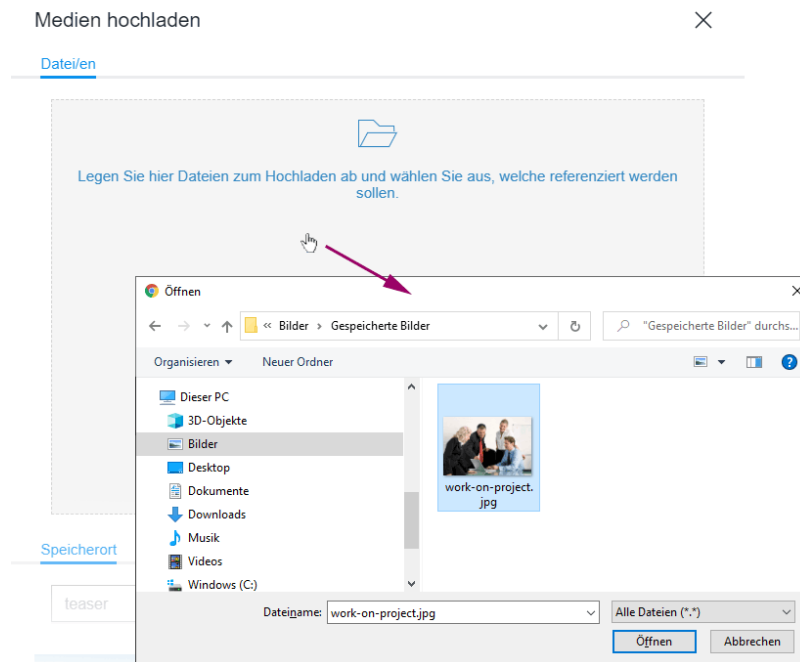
Medien hochladen

Datei/en

Legen Sie hier Dateien zum Hochladen ab und wählen Sie aus, welche referenziert werden sollen.

Speicherort

teaser

Öffnen

« Bilder › Gespeicherte Bilder

"Gespeicherte Bilder" durchs...

Organisieren ▾ Neuer Ordner

Dieser PC
3D-Objekte
Bilder
Desktop
Dokumente
Downloads
Musik
Videos
Windows (C:)

work-on-project.jpg

Dateiname: work-on-project.jpg

Alle Dateien (*.*)

Öffnen Abbrechen